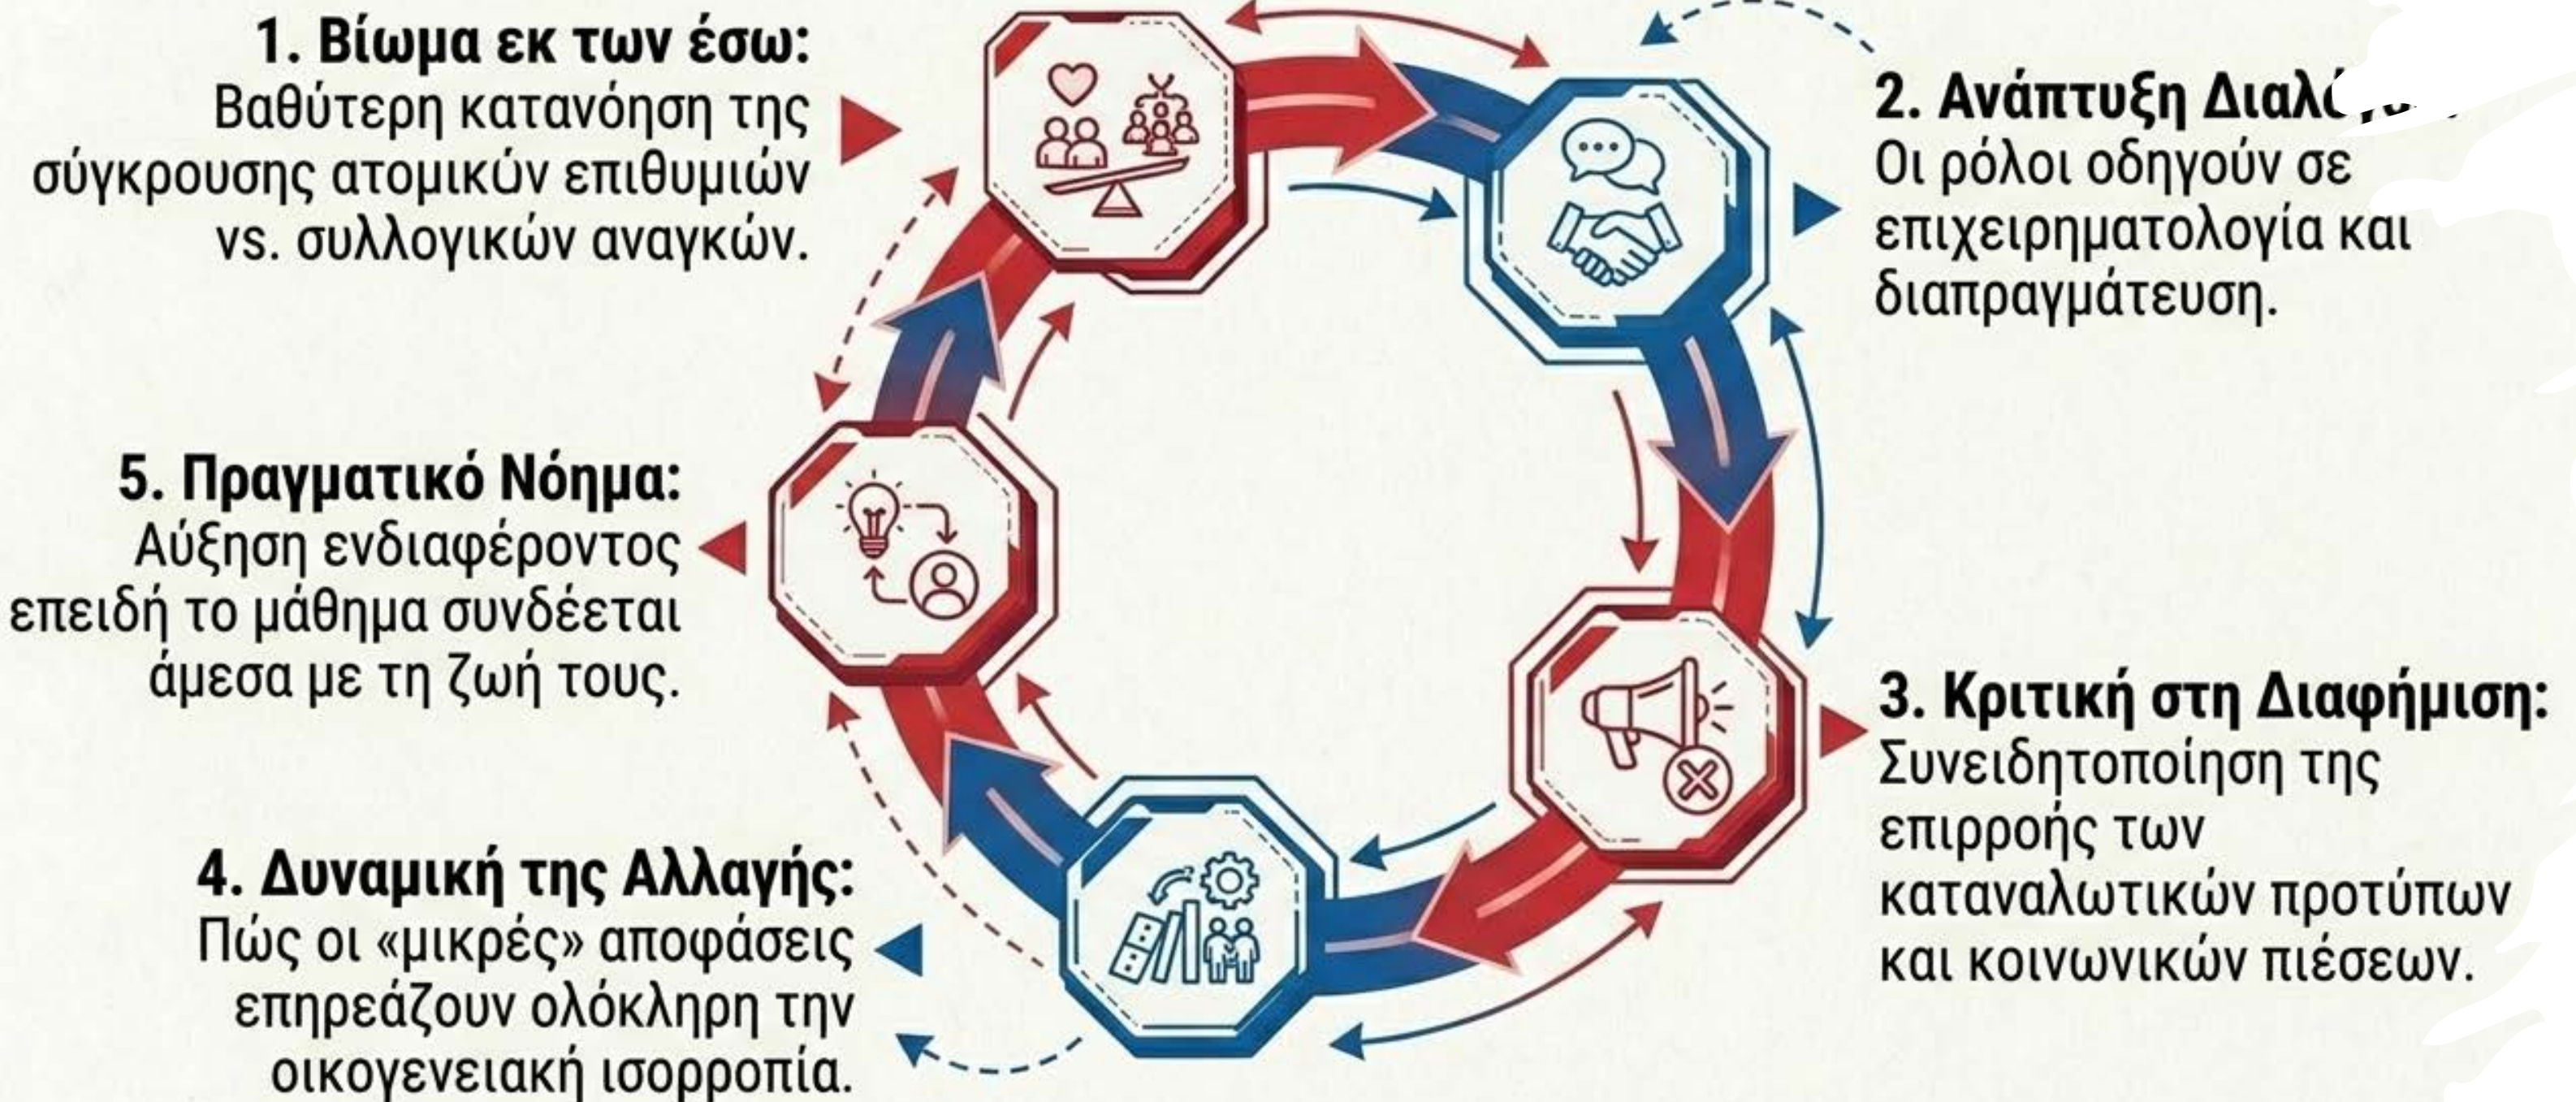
1. Βίωμα εκ των έσω:
Βαθύτερη κατανόηση της σύγκρουσης ατομικών επιθυμιών vs. συλλογικών αναγκών.

2. Ανάπτυξη Διαλ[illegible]
Οι ρόλοι οδηγούν σε επιχειρηματολογία και διαπραγμάτευση.

3. Κριτική στη Διαφήμιση:
Συνειδητοποίηση της επιρροής των καταναλωτικών προτύπων και κοινωνικών πιέσεων.

4. Δυναμική της Αλλαγής:
Πώς οι «μικρές» αποφάσεις επηρεάζουν ολόκληρη την οικογενειακή ισορροπία.

5. Πραγματικό Νόημα:
Αύξηση ενδιαφέροντος επειδή το μάθημα συνδέεται άμεσα με τη ζωή τους.